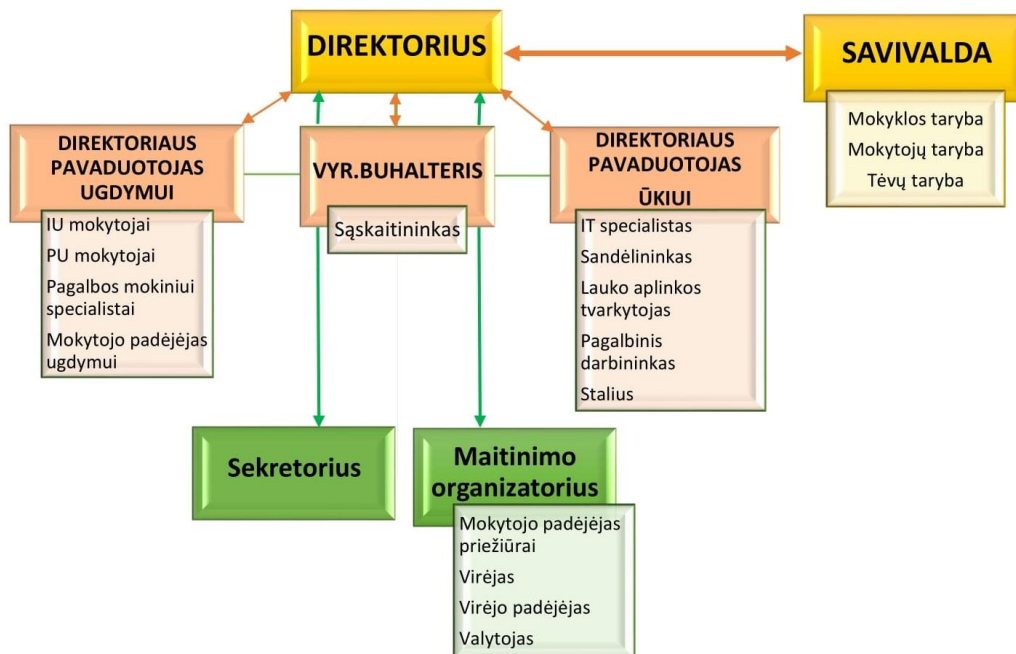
DIREKTORIUS

SAVIVALDA

Mokyklos taryba
Mokytojų taryba
Tėvų taryba

DIREKTORIAUS PAVADUOTOJAS UGDYMUI

IU mokytojai
PU mokytojai
Pagalbos mokiniui specialistai
Mokytojo padėjėjas ugdymui

VYR.BUHALTERIS

Sąskaitininkas

DIREKTORIAUS PAVADUOTOJAS ŪKIUI

IT specialistas
Sandėlininkas
Lauko aplinkos tvarkytojas
Pagalbinis darbininkas
Stalius

Sekretorius

Maitinimo organizatorius

Mokytojo padėjėjas priežiūrai
Virėjas
Virėjo padėjėjas
Valytojas